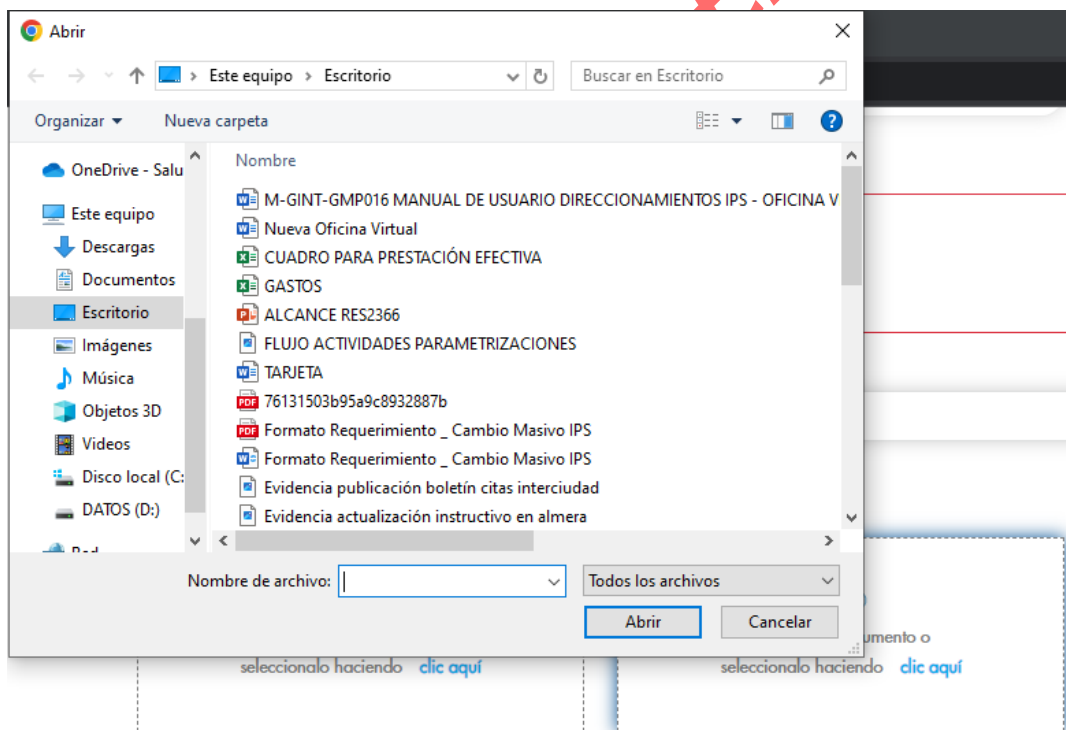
Abrir

Este equipo > Escritorio

Buscar en Escritorio

Organizar ▾ Nueva carpeta

OneDrive - Salu
Este equipo
Descargas
Documentos
Escritorio
Imágenes
Música
Objetos 3D
Videos
Disco local (C:
DATOS (D:)
Red

Nombre
M-GINT-GMP016 MANUAL DE USUARIO DIRECCIONAMIENTOS IPS - OFICINA V
Nueva Oficina Virtual
CUADRO PARA PRESTACIÓN EFECTIVA
GASTOS
ALCANCE RES2366
FLUJO ACTIVIDADES PARAMETRIZACIONES
TARJETA
76131503b95a9c8932887b
Formato Requerimiento _ Cambio Masivo IPS
Formato Requerimiento _ Cambio Masivo IPS
Evidencia publicación boletín citas interciudad
Evidencia actualización instructivo en almera

Nombre de archivo:
Todos los archivos
Abrir
Cancelar

seleccionalo haciendo clic aquí
umento o
seleccionalo haciendo clic aquí